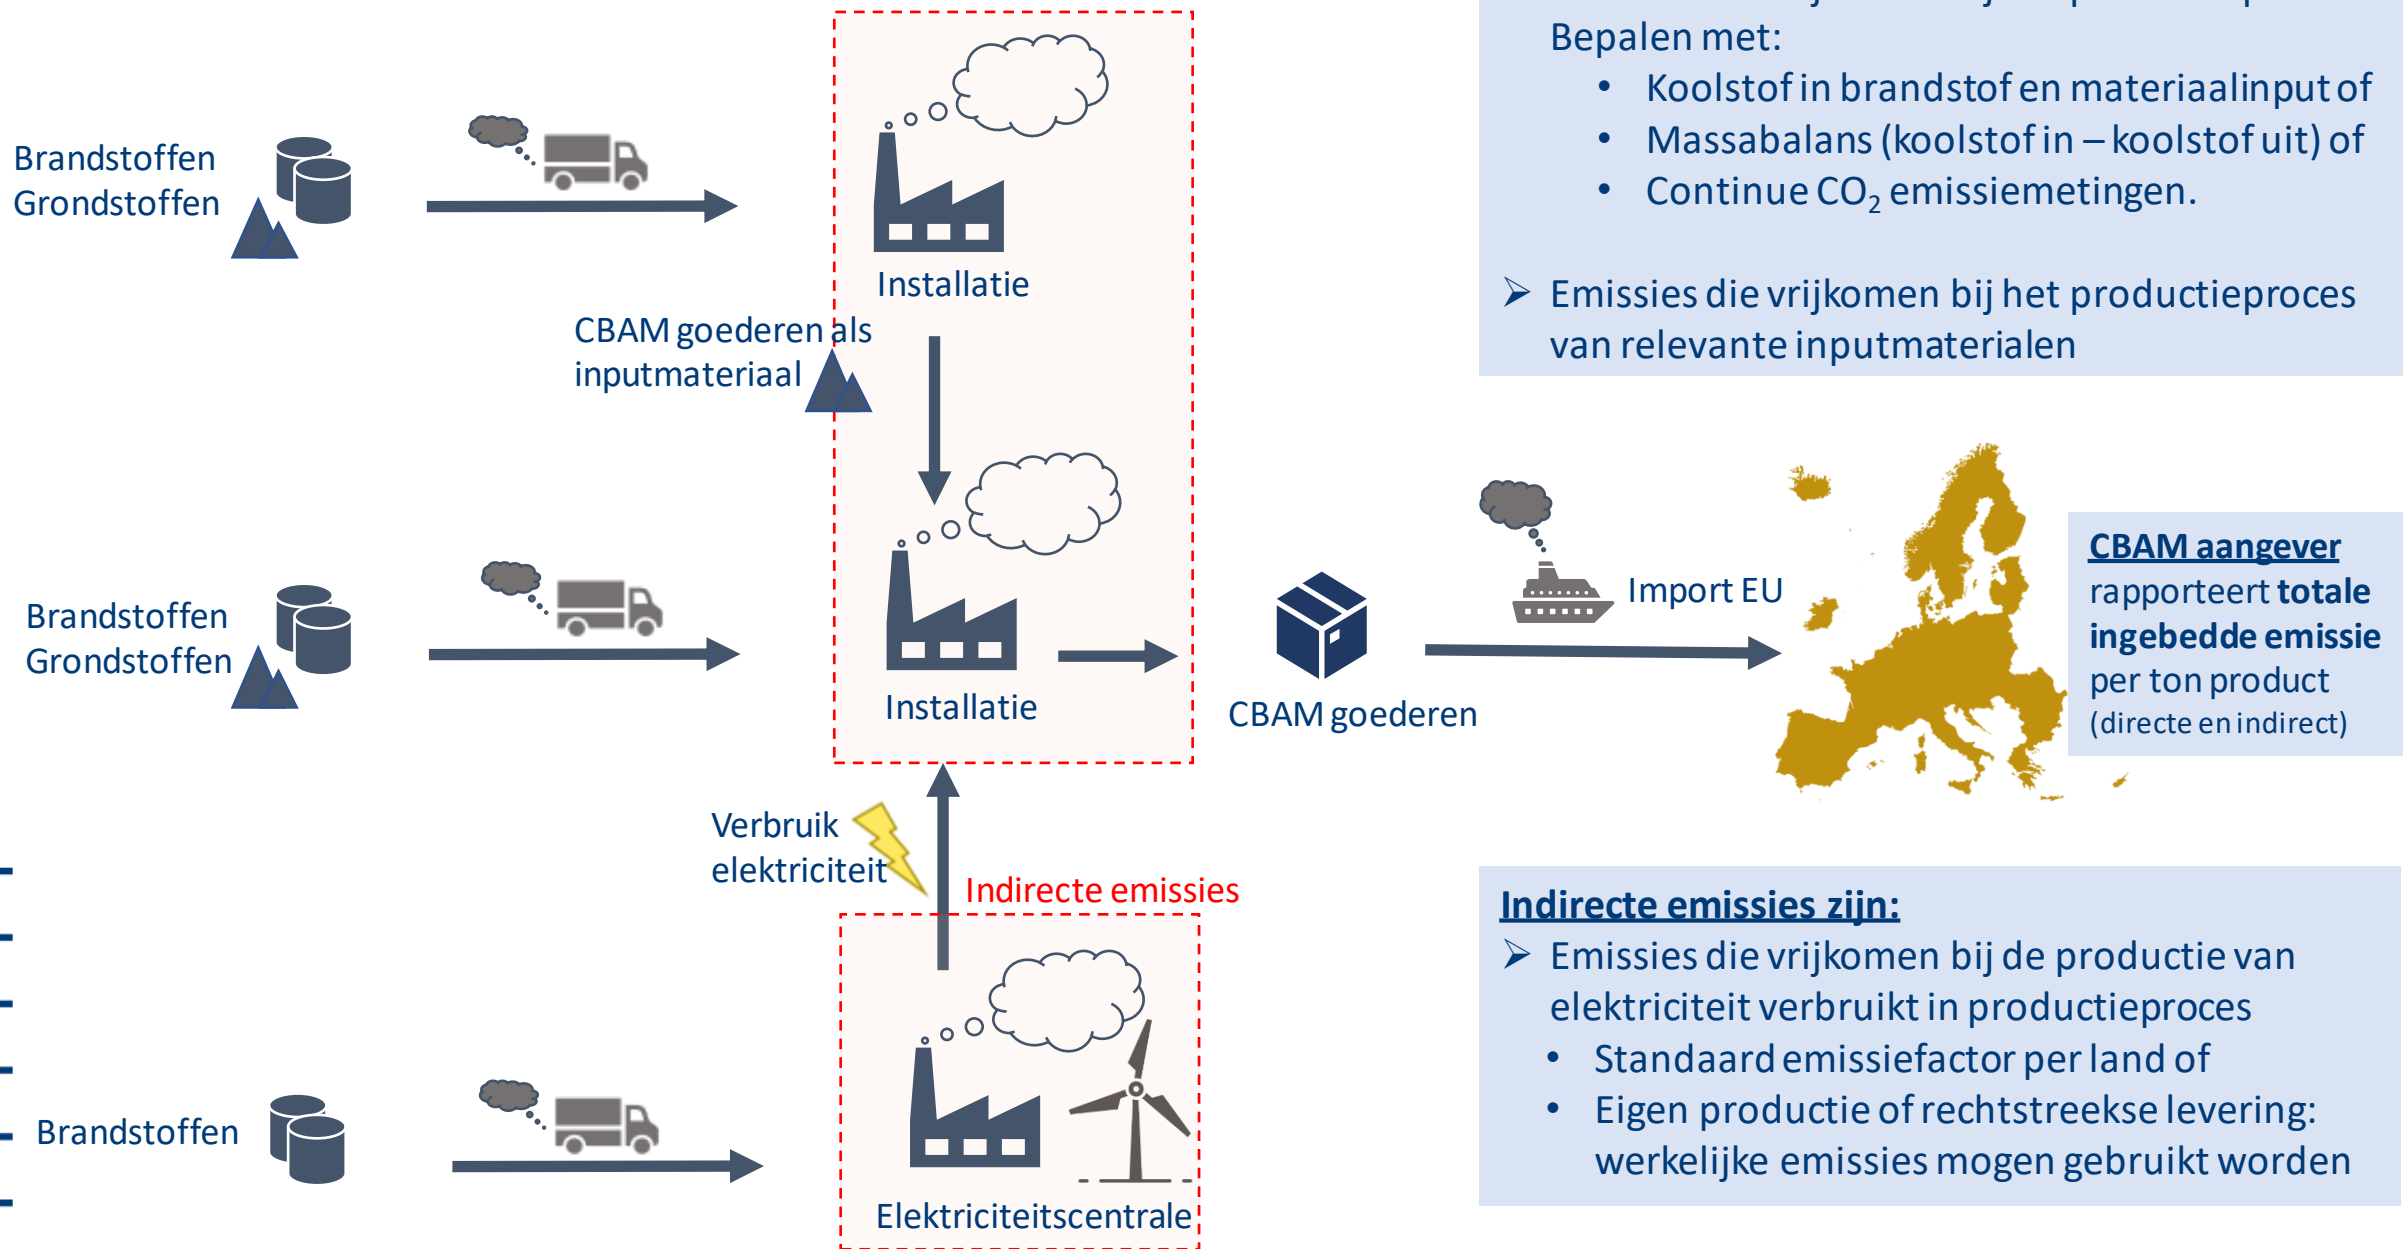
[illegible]
Bepalen met:
• Koolstof in brandstof en materiaalinput of
• Massabalans (koolstof in – koolstof uit) of
• Continue $CO_2$ emissiemetingen.

➢ Emissies die vrijkomen bij het productieproces van relevante inputmaterialen

Brandstoffen
Grondstoffen

Installatie

CBAM goederen als inputmateriaal

Brandstoffen
Grondstoffen

Installatie

CBAM goederen

Import EU

CBAM aangever rapporteert totale ingebedde emissie per ton product (directe en indirect)

Verbruik elektriciteit

Indirecte emissies

Indirecte emissies zijn:
➢ Emissies die vrijkomen bij de productie van elektriciteit verbruikt in productieproces
• Standaard emissiefactor per land of
• Eigen productie of rechtstreekse levering: werkelijke emissies mogen gebruikt worden

Brandstoffen

Elektriciteitscentrale